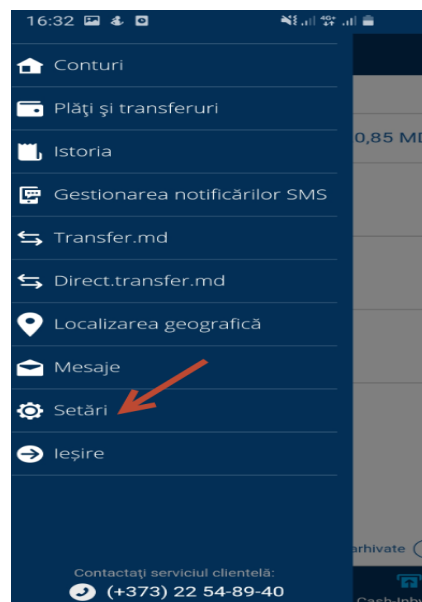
16:32

Conturi

Plăţi şi transferuri

Istoria

Gestionarea notificărilor SMS

Transfer.md

Direct.transfer.md

Localizarea geografică

Mesaje

Setări

Ieşire

Contactaţi serviciul clientelă:

(+373) 22 54-89-40

0,85 MD

arhivate

Cash-In